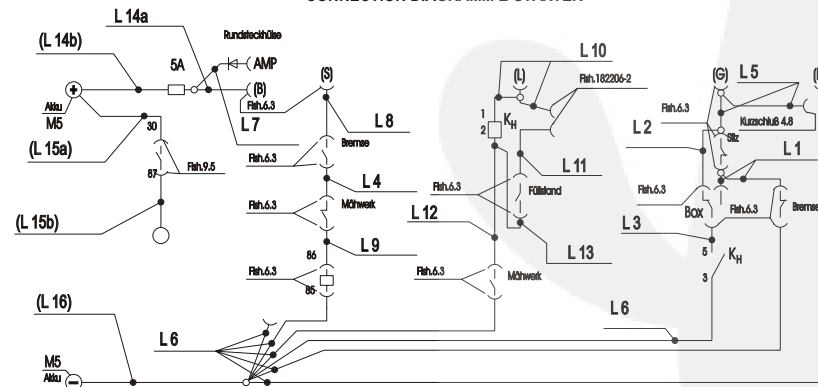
CONNECTION DIAGRAMM 2 OF 3 (cut off)

L 14a
(L 14b)
Rundsteckhülse
5A
AMP
(B)
(S)
Akku
M5
Flsh.6.3
L 7
L 8
30
(L 15a)
Flsh.9.5
87
Flsh.6.3
Bremse
L 4
Flsh.6.3
Mähwerk
(L 15b)
L 9
86
Flsh.6.3
85
L 10
(L)
Flsh.182206-2
1
2
$K_H$
L 11
Flsh.6.3
Füllstand
L 12
L 13
Flsh.6.3
Mähwerk
(G)
L 5
Flsh.6.3
Kurzschluß 4.8
L 2
Sitz
L 1
Flsh.6.3
BOX
Flsh.6.3
Bremse
L 3
5
$K_H$
3
(L 16)
L 6
L 6
M5
Akku